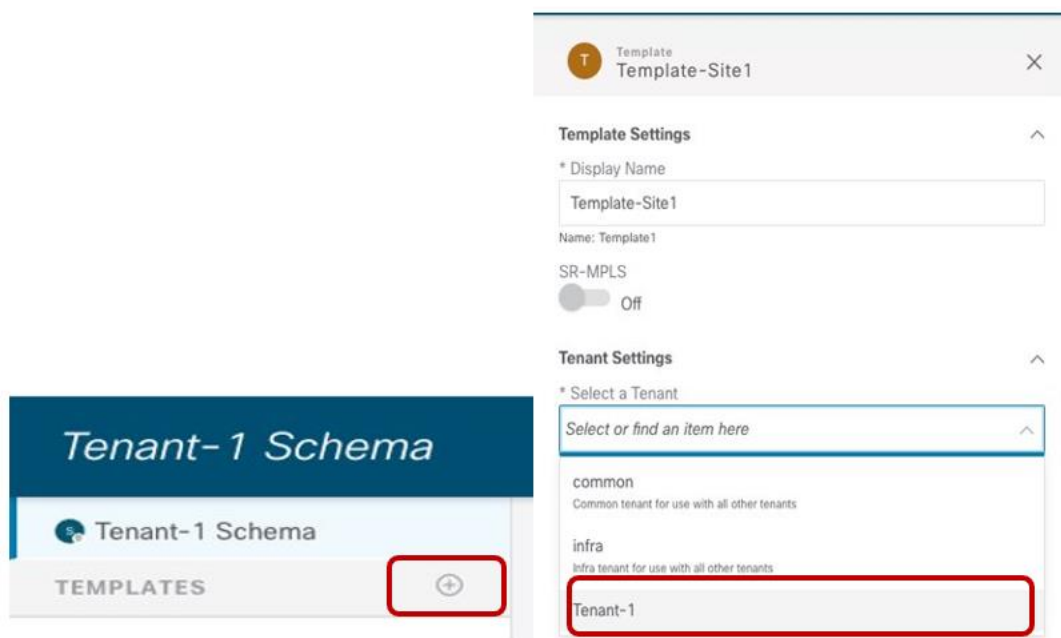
Tenant-1 Schema

Tenant-1 Schema

TEMPLATES

T Template
Template-Site1

Template Settings

* Display Name

Template-Site1

Name: Template1

SR-MPLS

Off

Tenant Settings

* Select a Tenant

Select or find an item here

common
Common tenant for use with all other tenants

infra
Infra tenant for use with all other tenants

Tenant-1